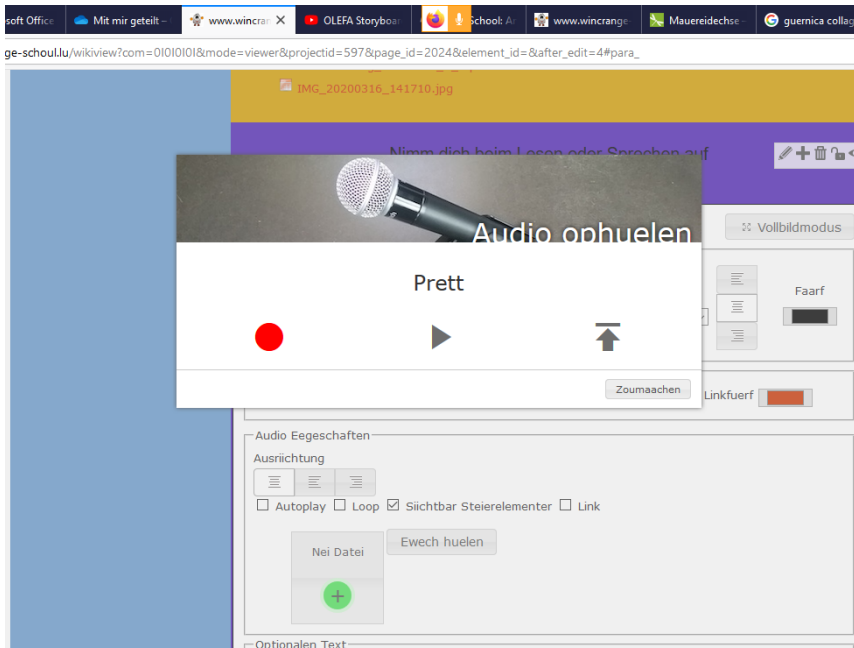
soft Office | Mit mir geteilt – | www.wincra | OLEFA Storyboa | School: A | www.wincrange | Mauereidechse | guernica colla

ge-school.lu/wikiview?com=0I0I0I0I&mode=viewer&projectid=597&page_id=2024&element_id=&after_edit=4#para_

IMG_20200316_141710.jpg

Nimm dich beim Lesen oder Sprechen auf

Audio ophuelen

Prett

Zoumaachen

Vollbildmodus

Faarf

Linkfuerf

Audio Eegeschaften

Ausriichtung

Autoplay Loop Siichtbar Steierelementer Link

Nei Datei

Ewech huelen

Optionalen Text